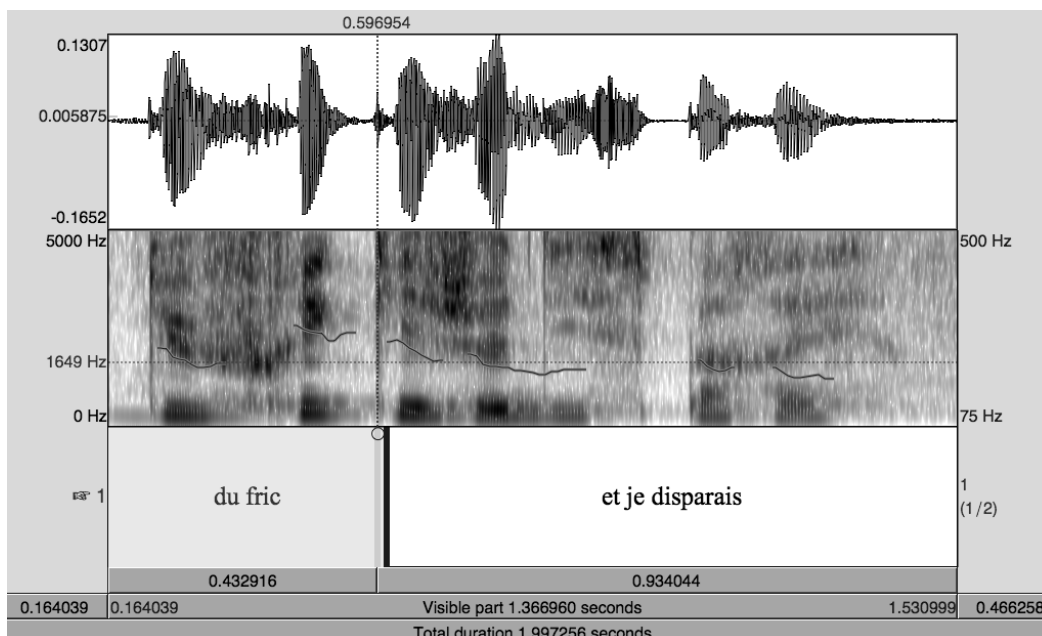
0.596954

0.1307
0.005875
-0.1652

5000 Hz
1649 Hz
0 Hz

500 Hz
75 Hz

☞ 1
du fric
et je disparais
1
(1/2)

0.432916
0.934044

0.164039
0.164039
Visible part 1.366960 seconds
1.530999
0.466258
Total duration 1.997256 seconds